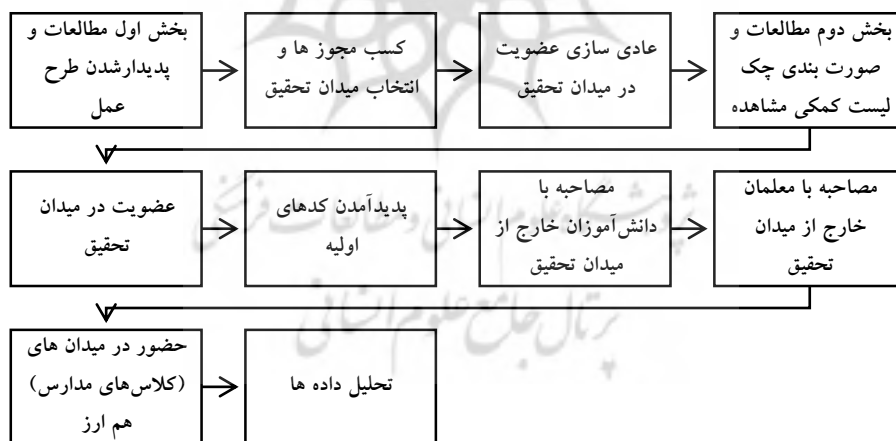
بخش اول مطالعات و پدیدارشدن طرح عمل

کسب مجوز ها و انتخاب میدان تحقیق

عادی سازی عضویت در میدان تحقیق

بخش دوم مطالعات و صورت بندی چک لیست کمکی مشاهده

عضویت در میدان تحقیق

پدیدآمدن کدهای اولیه

مصاحبه با دانش‌آموزان خارج از میدان تحقیق

مصاحبه با معلمان خارج از میدان تحقیق

حضور در میدان های (کلاس‌های مدارس) هم ارز

تحلیل داده ها